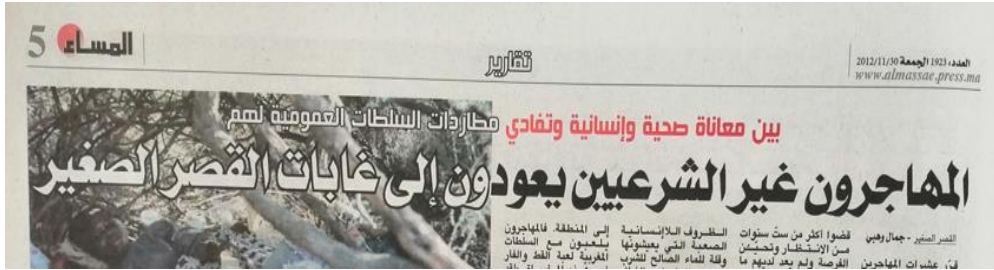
5 المساء

تقارير

العدد: 1923 الجمعة 2012/11/30
www.almassae.press.ma

بين معاناة صحية وإنسانية وتفادي مطاردات السلطات العمومية لهم

المهاجرون غير الشرعيين يعودون إلى غابات القصر الصغير

القصر الصغير - جمال وهبي

إن عشرات المهاجرين قضوا أكثر من ست سنوات من الانتظار وتحيّن الفرصة ولم يعد لديهم ما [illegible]

الظروف اللاإنسانية الصعبة التي يعيشونها وقلة الماء الصالح للشرب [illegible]

إلى المنطقة، فالمهاجرون يلعبون مع السلطات المغربية لعبة القط والفأر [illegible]